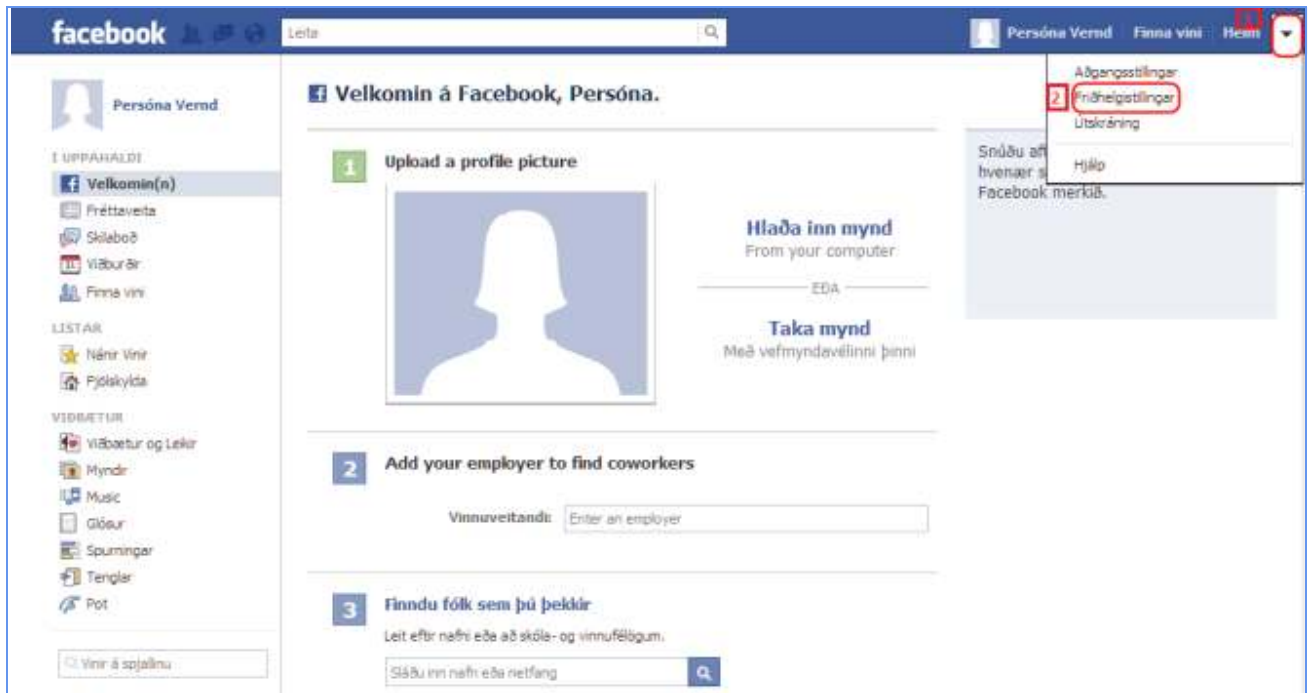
facebook

Leita

Persóna Vernd Finna vini Heim 1

Aðgangsstillingar
2 Friðhelgistillingar
Útskráning
Hjálp

Persóna Vernd

Í UPPÁHALDI
Velkomin(n)
Fréttaveita
Skilaboð
Viðburðir
Finna vini

LISTAR
Nánir Vinir
Fjölskylda

VIÐBÆTUR
Viðbætur og Leikir
Myndir
Music
Glósur
Spurningar
Tenglar
Pot

Vinir á spjallinu

Velkomin á Facebook, Persóna.

1 Upload a profile picture

Hlaða inn mynd
From your computer
EÐA
Taka mynd
Með vefmyndavélinni þinni

2 Add your employer to find coworkers

Vinnuveitandi: Enter an employer

3 Finndu fólk sem þú þekkir
Leit eftir nafni eða að skóla- og vinnufélögum.
Sláðu inn nafn eða netfang

Snúðu af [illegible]
hvenær s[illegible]
Facebook merkið.